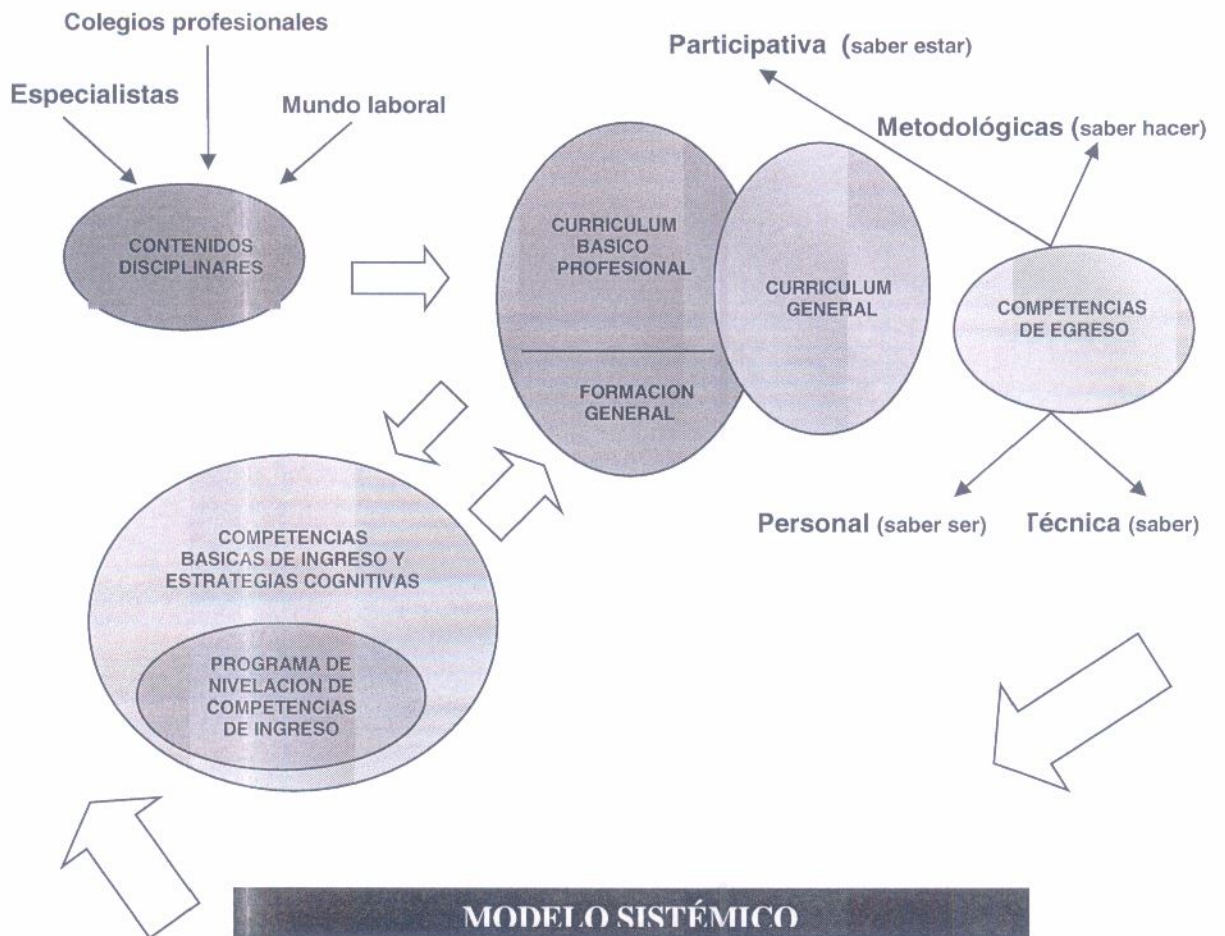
Colegios profesionales

Especialistas

Mundo laboral

CONTENIDOS DISCIPLINARES

Participativa (saber estar)

Metodológicas (saber hacer)

CURRICULUM BASICO PROFESIONAL

FORMACION GENERAL

CURRICULUM GENERAL

COMPETENCIAS DE EGRESO

Personal (saber ser)

Técnica (saber)

COMPETENCIAS BASICAS DE INGRESO Y ESTRATEGIAS COGNITIVAS

PROGRAMA DE NIVELACION DE COMPETENCIAS DE INGRESO

MODELO SISTÉMICO